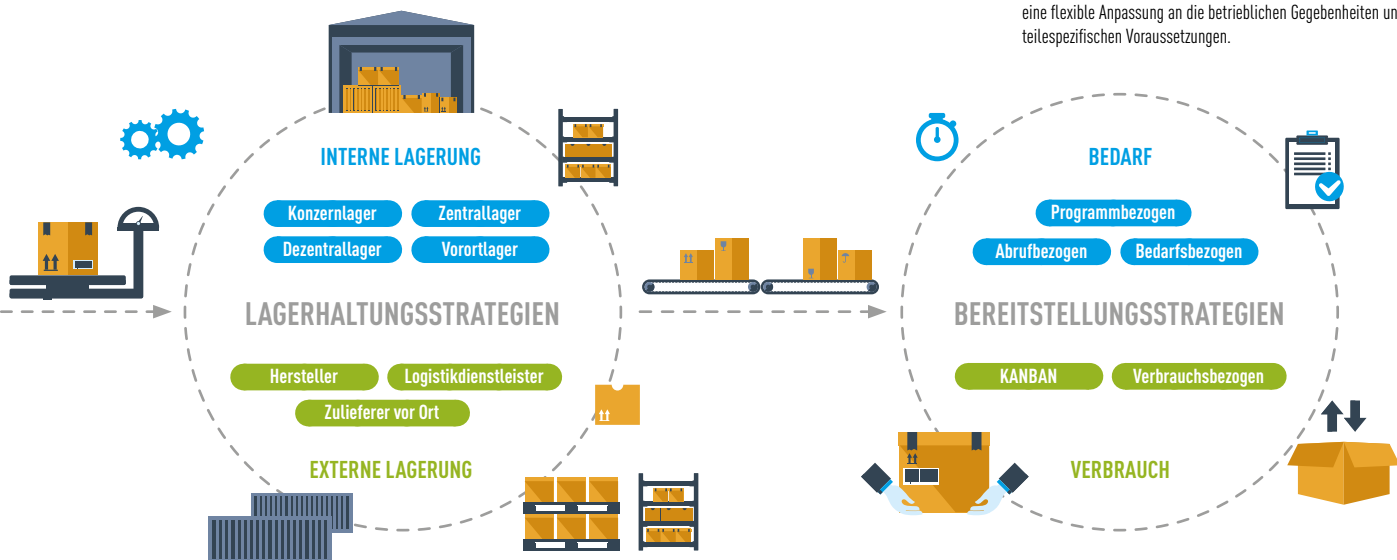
eine flexible Anpassung an die betrieblichen Gegebenheiten un teilespezifischen Voraussetzungen.

INTERNE LAGERUNG

Konzernlager
Zentrallager
Dezentrallager
Vorortlager

LAGERHALTUNGSSTRATEGIEN

Hersteller
Logistikdienstleister
Zulieferer vor Ort

EXTERNE LAGERUNG

BEDARF

Programmbezogen
Abrufbezogen
Bedarfsbezogen

BEREITSTELLUNGSSTRATEGIEN

KANBAN
Verbrauchsbezogen

VERBRAUCH